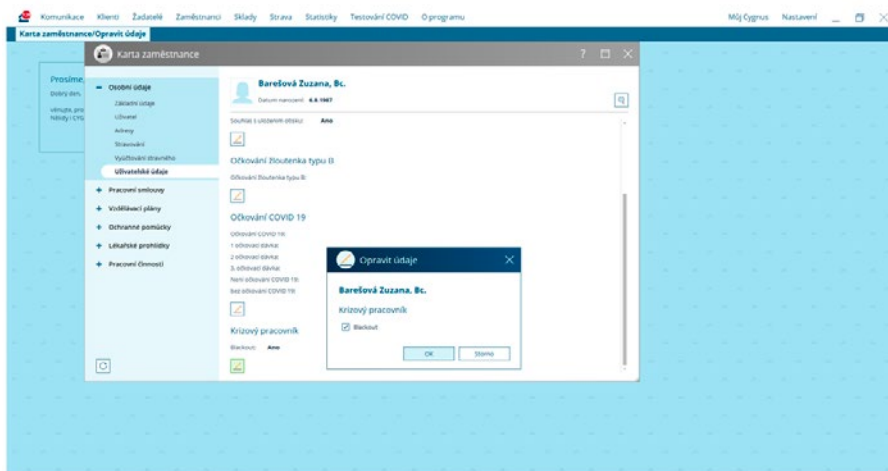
Komunikace Klienti Žadatelé Zaměstnanci Sklady Strava Statistiky Testování COVID O programu

Můj Cygnus Nastavení

Karta zaměstnance/Opravit údaje

Prosíme
Dobrý den,
věnujte, pro
Nastý i CYG

Karta zaměstnance

? ☐ ✕

− Osobní údaje
Základní údaje
Uživatel
Adresy
Stravování
Využívání stravného
Uživatelské údaje
+ Pracovní smlouvy
+ Vzdělávací plány
+ Ochranné pomůcky
+ Lékařské prohlídky
+ Pracovní činnosti

Barešová Zuzana, Bc.
Datum narození: 6.8.1967

Souhlas s uložením otisku: Ano

Očkování Žloutenka typu B
Očkování žloutenka typu B:

Očkování COVID 19
Očkování COVID 19:
1. očkovací dávka:
2. očkovací dávka:
3. očkovací dávka:
Není očkování COVID 19:
Bez očkování COVID 19:

Krizový pracovník
Blackout: Ano

Opravit údaje

Barešová Zuzana, Bc.

Krizový pracovník
☑ Blackout

OK Storno